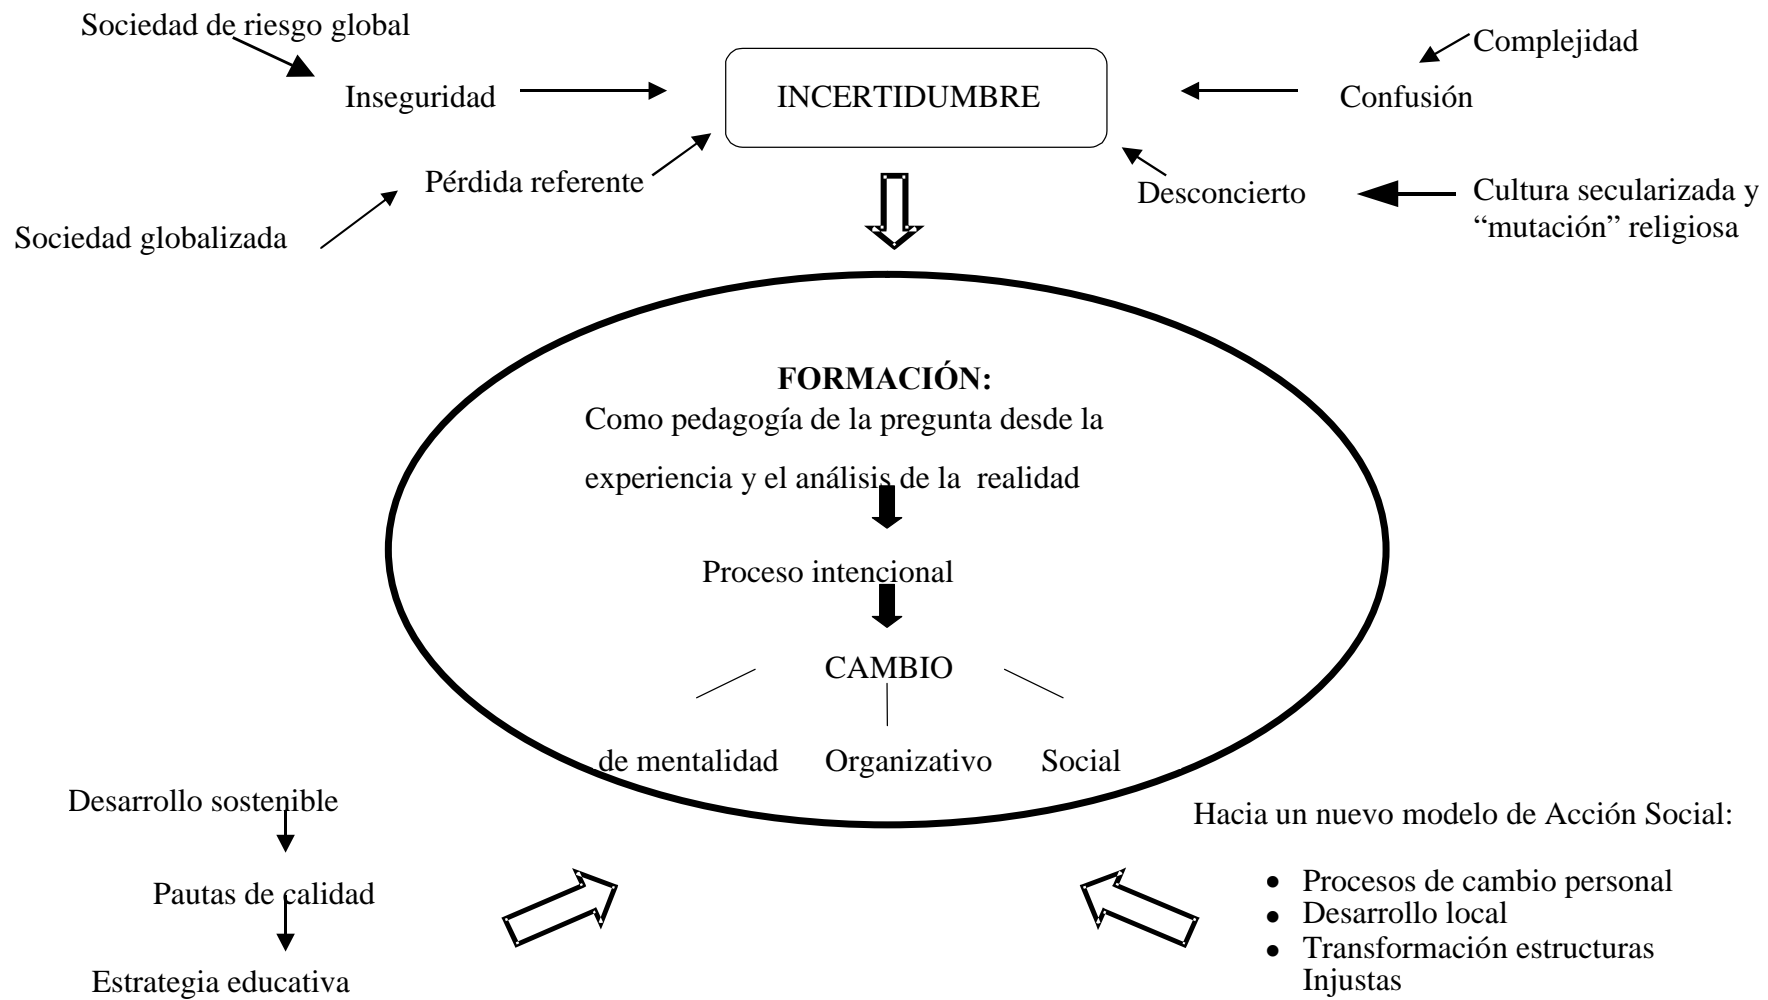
Sociedad de riesgo global

Complejidad

Inseguridad

INCERTIDUMBRE

Confusión

Pérdida referente

Desconcierto

Cultura secularizada y "mutación" religiosa

Sociedad globalizada

**FORMACIÓN:**
Como pedagogía de la pregunta desde la experiencia y el análisis de la realidad

Proceso intencional

CAMBIO

de mentalidad Organizativo Social

Desarrollo sostenible

Pautas de calidad

Estrategia educativa

Hacia un nuevo modelo de Acción Social:

- Procesos de cambio personal
- Desarrollo local
- Transformación estructuras Injustas